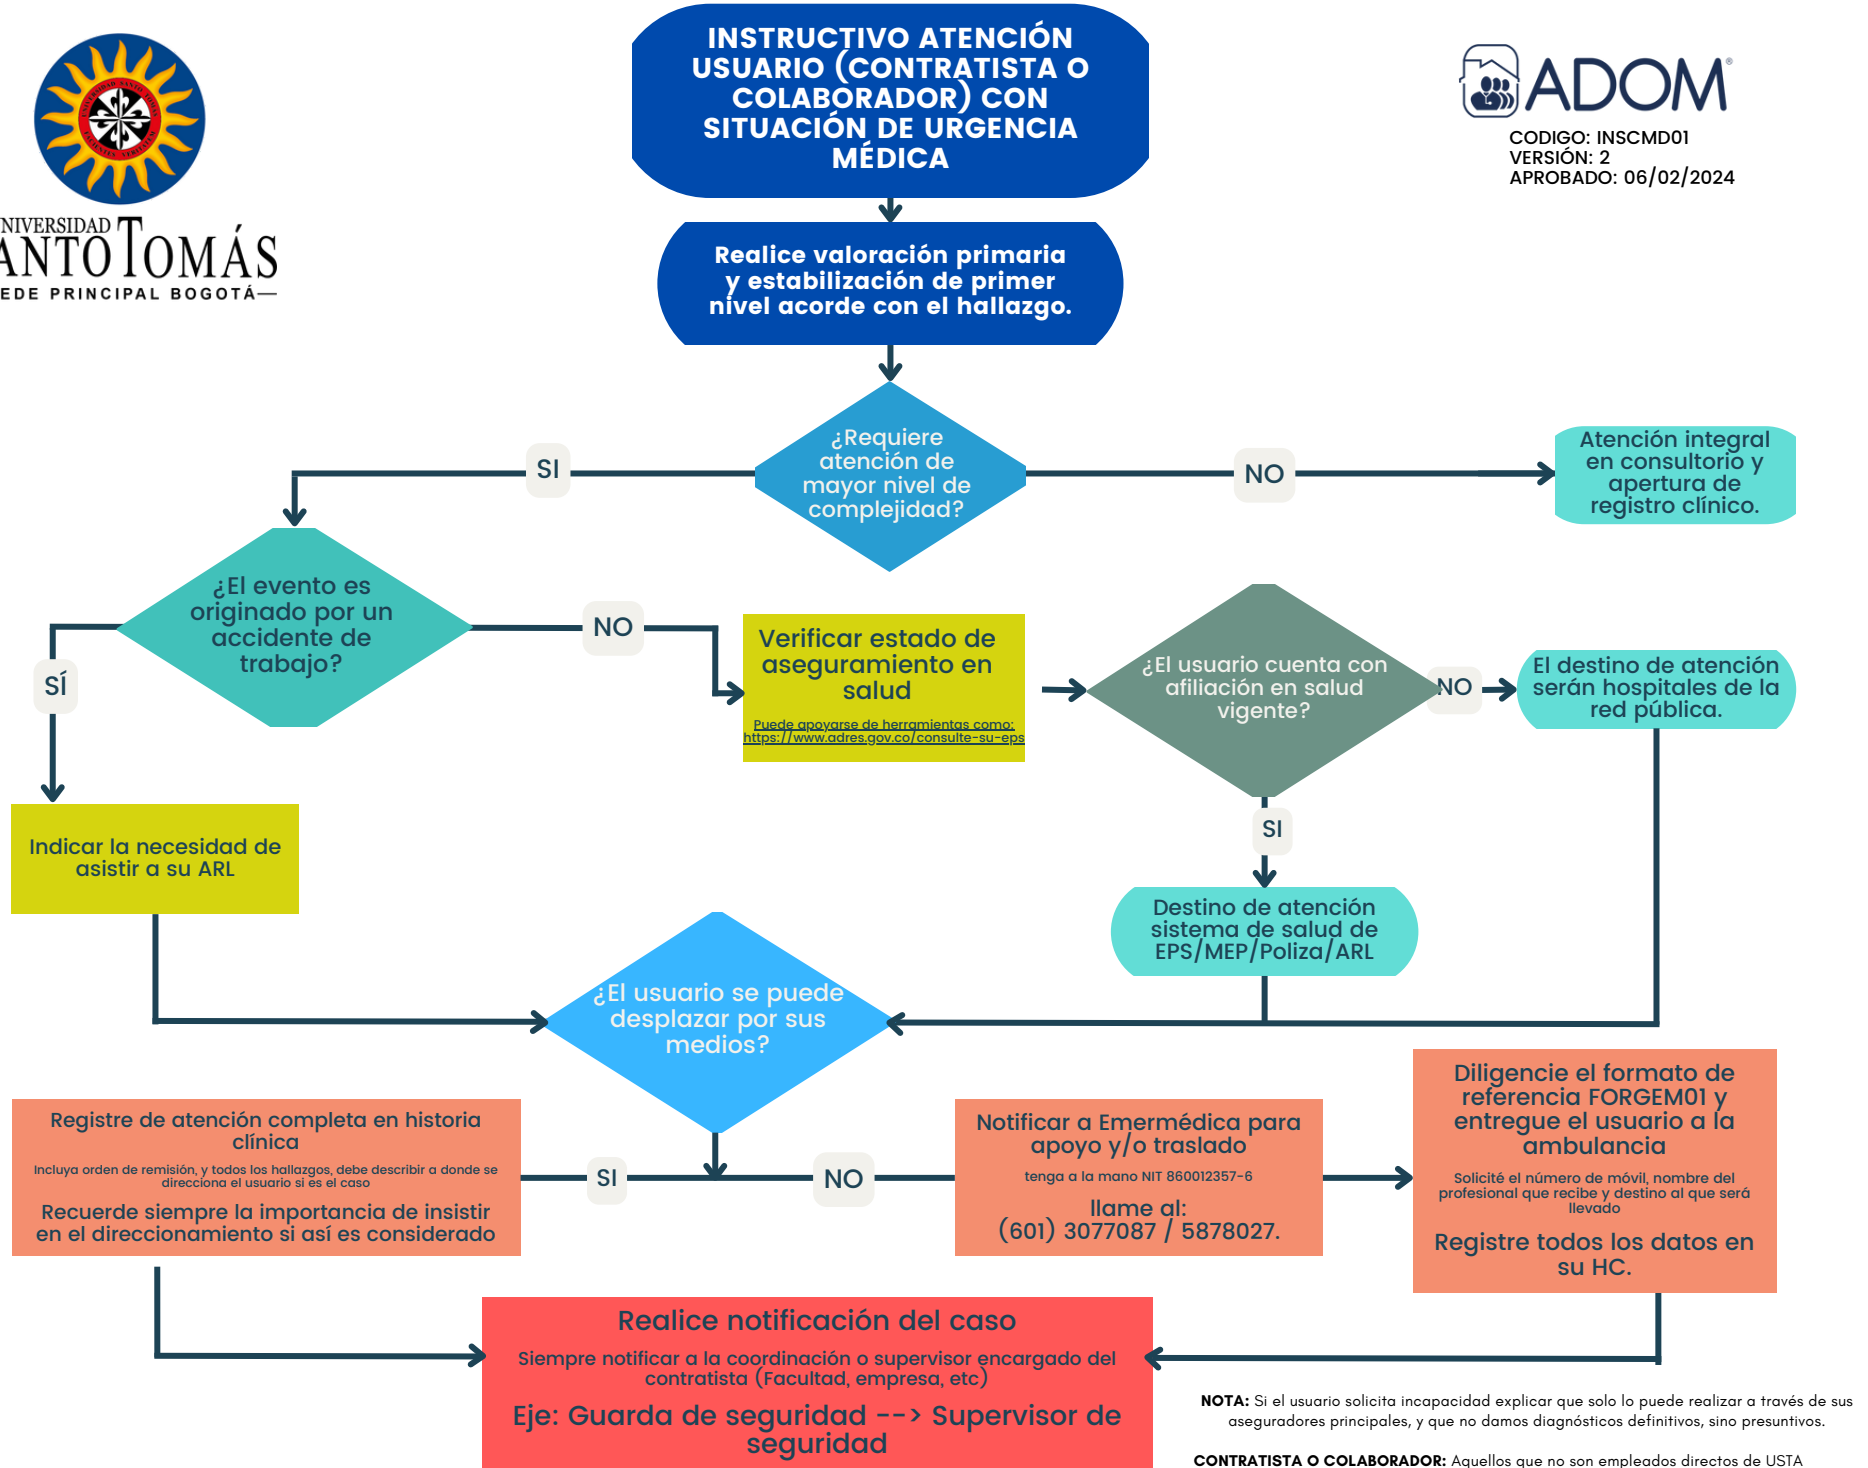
NIVERSIDAD
ANTO TOMÁS
EDE PRINCIPAL BOGOTÁ

INSTRUCTIVO ATENCIÓN USUARIO (CONTRATISTA O COLABORADOR) CON SITUACIÓN DE URGENCIA MÉDICA

ADOM
CODIGO: INSCMD01
VERSIÓN: 2
APROBADO: 06/02/2024

Realice valoración primaria y estabilización de primer nivel acorde con el hallazgo.

¿Requiere atención de mayor nivel de complejidad?

SI

NO

Atención integral en consultorio y apertura de registro clínico.

¿El evento es originado por un accidente de trabajo?

NO

SÍ

Verificar estado de aseguramiento en salud

Puede apoyarse de herramientas como: https://www.adres.gov.co/consulte-su-eps

¿El usuario cuenta con afiliación en salud vigente?

NO

El destino de atención serán hospitales de la red pública.

SI

Indicar la necesidad de asistir a su ARL

Destino de atención sistema de salud de EPS/MEP/Poliza/ARL

¿El usuario se puede desplazar por sus medios?

Registre de atención completa en historia clínica

Incluya orden de remisión, y todos los hallazgos, debe describir a donde se direcciona el usuario si es el caso

Recuerde siempre la importancia de insistir en el direccionamiento si así es considerado

SI

NO

Notificar a Emermédica para apoyo y/o traslado

tenga a la mano NIT 860012357-6

llame al:
(601) 3077087 / 5878027.

Diligencie el formato de referencia FORGEM01 y entregue el usuario a la ambulancia

Solicité el número de móvil, nombre del profesional que recibe y destino al que será llevado

Registre todos los datos en su HC.

Realice notificación del caso

Siempre notificar a la coordinación o supervisor encargado del contratista (Facultad, empresa, etc)

Eje: Guarda de seguridad --> Supervisor de seguridad

NOTA: Si el usuario solicita incapacidad explicar que solo lo puede realizar a través de sus aseguradores principales, y que no damos diagnósticos definitivos, sino presuntivos.

CONTRATISTA O COLABORADOR: Aquellos que no son empleados directos de USTA